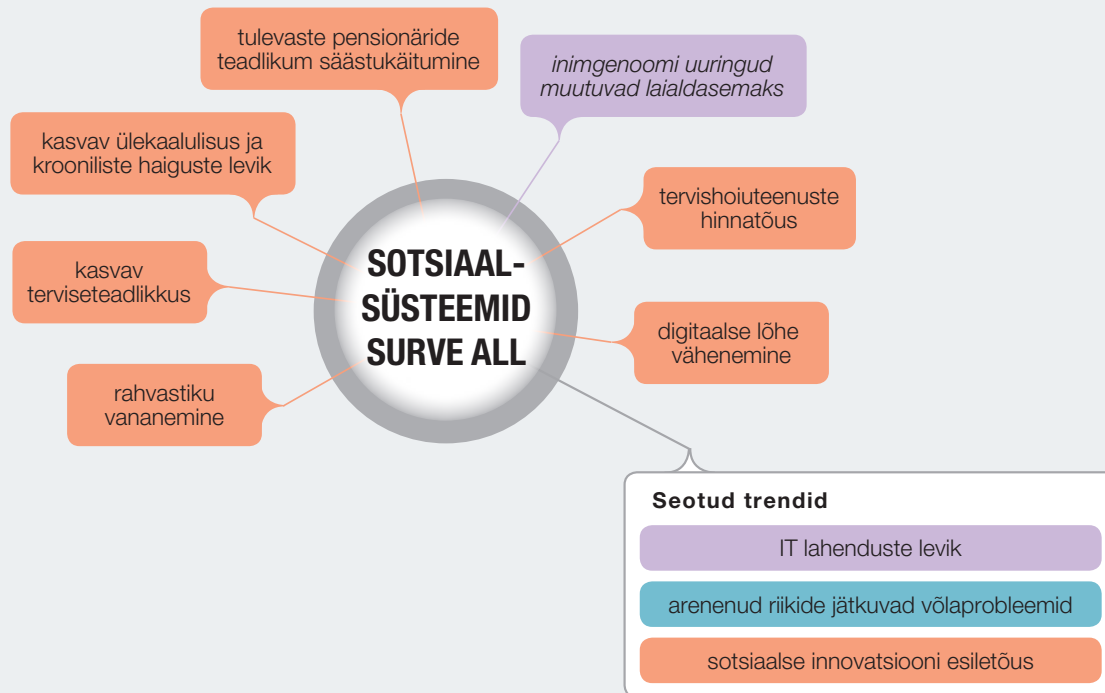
tulevaste pensionäride teadlikum säästukäitumine

inimgenoomi uuringud muutuvad laialdasemaks

kasvav ülekaalulisus ja krooniliste haiguste levik

tervishoiuteenuste hinnatõus

SOTSIAAL-SÜSTEEMID SURVE ALL

kasvav terviseteadlikkus

digitaalse lõhe vähenemine

rahvastiku vananemine

Seotud trendid

IT lahenduste levik

arenenud riikide jätkuvad võlaprobleemid

sotsiaalse innovatsiooni esiletõus